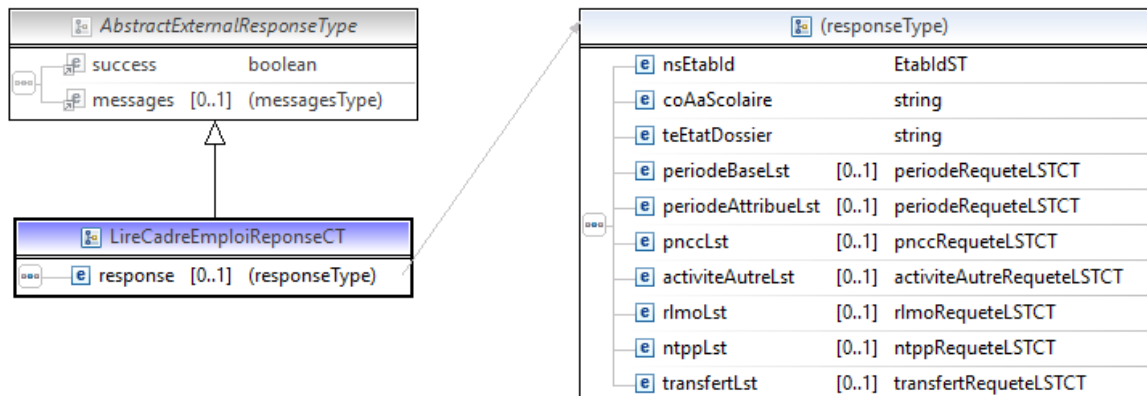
AbstractExternalResponseType

e success boolean
e messages [0..1] (messagesType)

LireCadreEmploiReponseCT

e response [0..1] (responseType)

(responseType)

| | | |
|---|---|---|
| e nsEtabId | | EtabIdST |
| e coAaScolaire | | string |
| e teEtatDossier | | string |
| e periodeBaseLst | [0..1] | periodeRequeteLSTCT |
| e periodeAttribueLst | [0..1] | periodeRequeteLSTCT |
| e pnccLst | [0..1] | pnccRequeteLSTCT |
| e activiteAutreLst | [0..1] | activiteAutreRequeteLSTCT |
| e rlmoLst | [0..1] | rlmoRequeteLSTCT |
| e ntppLst | [0..1] | ntppRequeteLSTCT |
| e transfertLst | [0..1] | transfertRequeteLSTCT |